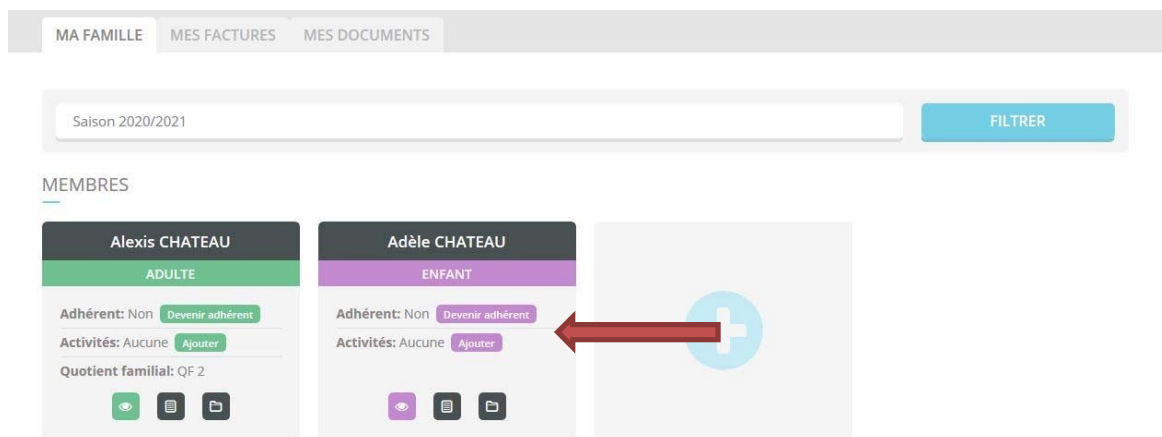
MA FAMILLE MES FACTURES MES DOCUMENTS

Saison 2020/2021

FILTRER

MEMBRES

Alexis CHATEAU
ADULTE
Adhérent: Non Devenir adhérent
Activités: Aucune Ajouter
Quotient familial: QF 2

Adèle CHATEAU
ENFANT
Adhérent: Non Devenir adhérent
Activités: Aucune Ajouter